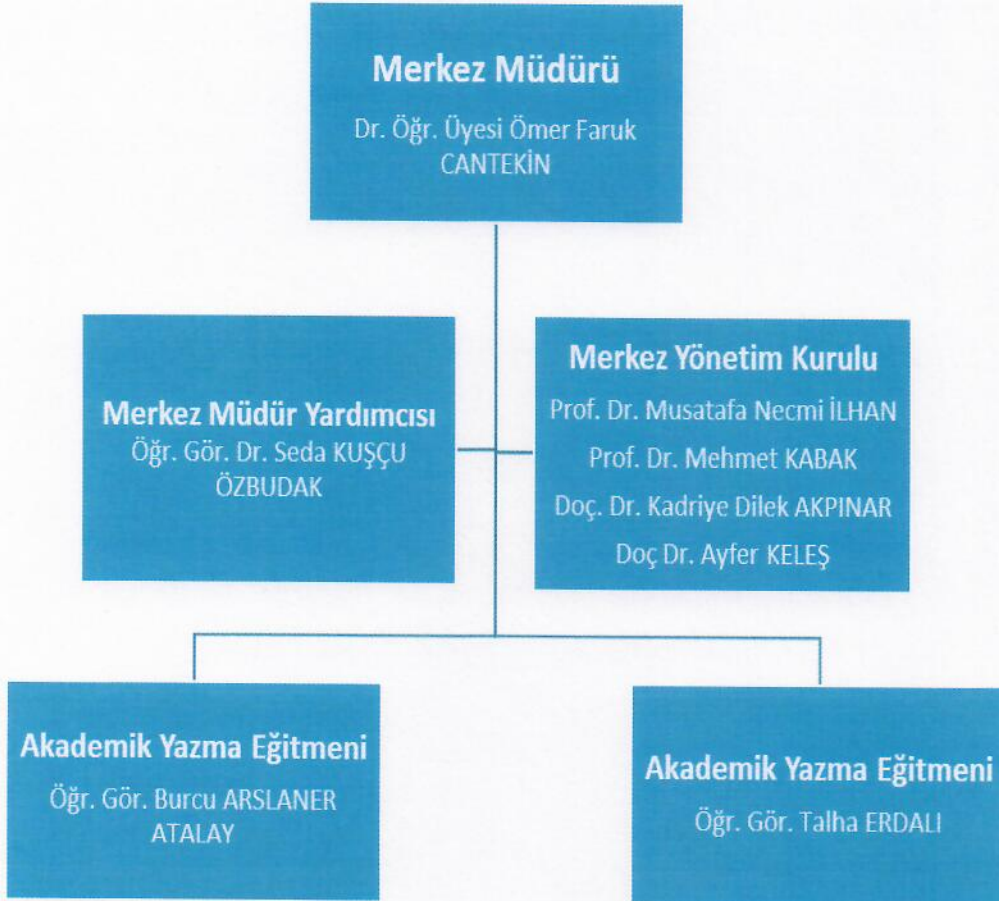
Merkez Müdürü
Dr. Öğr. Üyesi Ömer Faruk CANTEKİN

Merkez Müdür Yardımcısı
Öğr. Gör. Dr. Seda KUŞÇU ÖZBUDAK

Merkez Yönetim Kurulu
Prof. Dr. Musatafa Necmi İLHAN
Prof. Dr. Mehmet KABAK
Doç. Dr. Kadriye Dilek AKPINAR
Doç Dr. Ayfer KELEŞ

Akademik Yazma Eğitmeni
Öğr. Gör. Burcu ARSLANER ATALAY

Akademik Yazma Eğitmeni
Öğr. Gör. Talha ERDALI